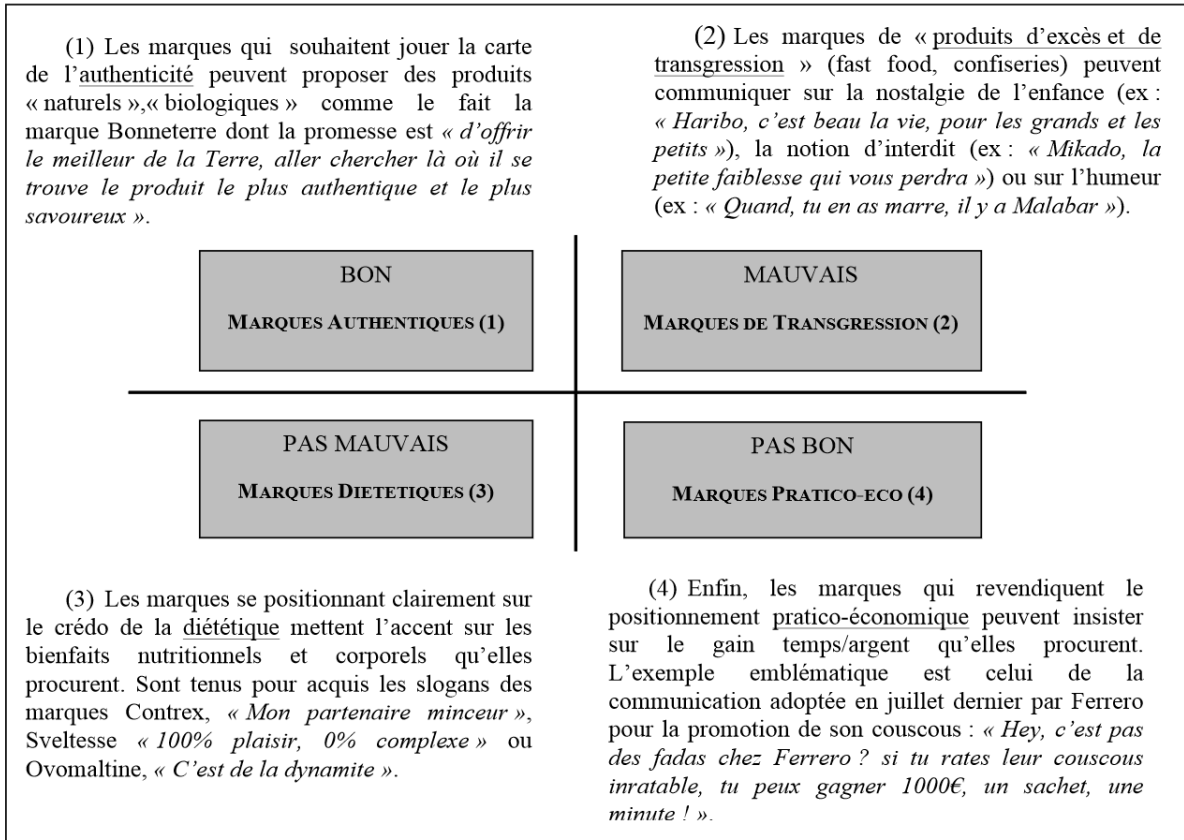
(1) Les marques qui souhaitent jouer la carte de l'authenticité peuvent proposer des produits « naturels »,« biologiques » comme le fait la marque Bonneterre dont la promesse est « d'offrir le meilleur de la Terre, aller chercher là où il se trouve le produit le plus authentique et le plus savoureux ».

(2) Les marques de « produits d'excès et de transgression » (fast food, confiseries) peuvent communiquer sur la nostalgie de l'enfance (ex : « Haribo, c'est beau la vie, pour les grands et les petits »), la notion d'interdit (ex : « Mikado, la petite faiblesse qui vous perdra ») ou sur l'humeur (ex : « Quand, tu en as marre, il y a Malabar »).

BON

MARQUES AUTHENTIQUES (1)

MAUVAIS

MARQUES DE TRANSGRESSION (2)

PAS MAUVAIS

MARQUES DIETETIQUES (3)

PAS BON

MARQUES PRATICO-ECO (4)

(3) Les marques se positionnant clairement sur le crédo de la diététique mettent l'accent sur les bienfaits nutritionnels et corporels qu'elles procurent. Sont tenus pour acquis les slogans des marques Contrex, « Mon partenaire minceur », Sveltesse « 100% plaisir, 0% complexe » ou Ovomaltine, « C'est de la dynamite ».

(4) Enfin, les marques qui revendiquent le positionnement pratico-économique peuvent insister sur le gain temps/argent qu'elles procurent. L'exemple emblématique est celui de la communication adoptée en juillet dernier par Ferrero pour la promotion de son couscous : « Hey, c'est pas des fadas chez Ferrero ? si tu rates leur couscous inratable, tu peux gagner 1000€, un sachet, une minute ! ».